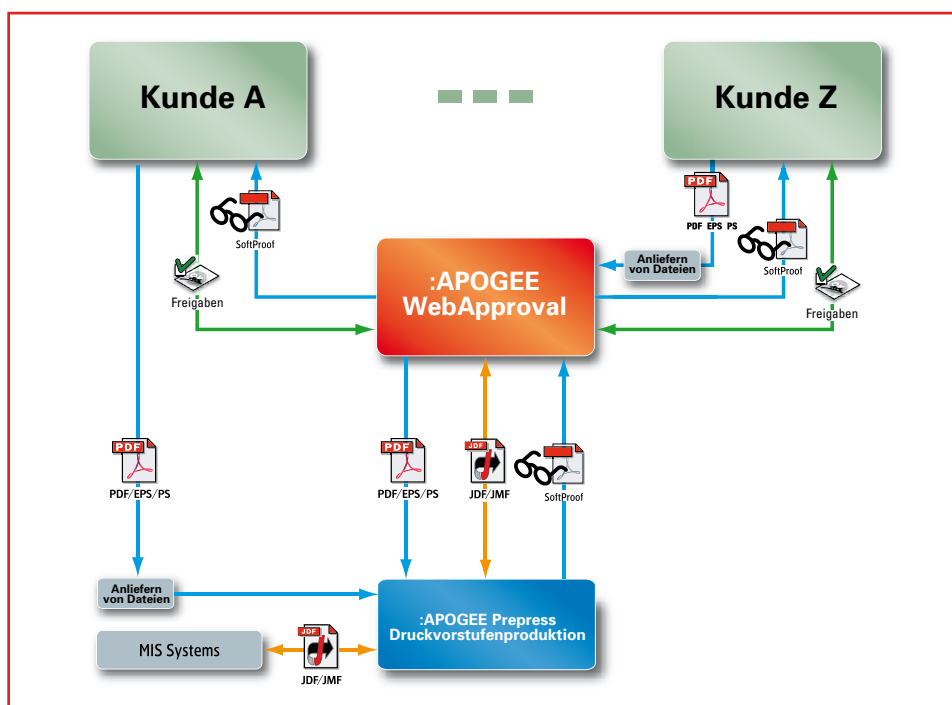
Kunde A

Kunde Z

PDF

SoftProof

Freigaben

PDF

PDF EPS PS

Anliefern von Dateien

SoftProof

Freigaben

:APOGEE WebApproval

PDF

PDF/EPS/PS

PDF

PDF/EPS/PS

JDF

JDF/JMF

SoftProof

Anliefern von Dateien

:APOGEE Prepress Druckvorstufenproduktion

MIS Systems

JDF

JDF/JMF